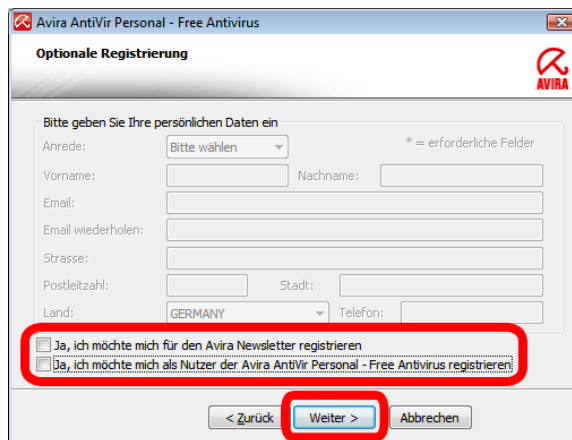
Avira AntiVir Personal - Free Antivirus

Optionale Registrierung

AVIRA

Bitte geben Sie Ihre persönlichen Daten ein

Anrede: Bitte wählen

* = erforderliche Felder

Vorname:

Nachname:

Email:

Email wiederholen:

Strasse:

Postleitzahl:

Stadt:

Land: GERMANY

Telefon:

Ja, ich möchte mich für den Avira Newsletter registrieren

Ja, ich möchte mich als Nutzer der Avira AntiVir Personal - Free Antivirus registrieren

< Zurück

Weiter >

Abbrechen